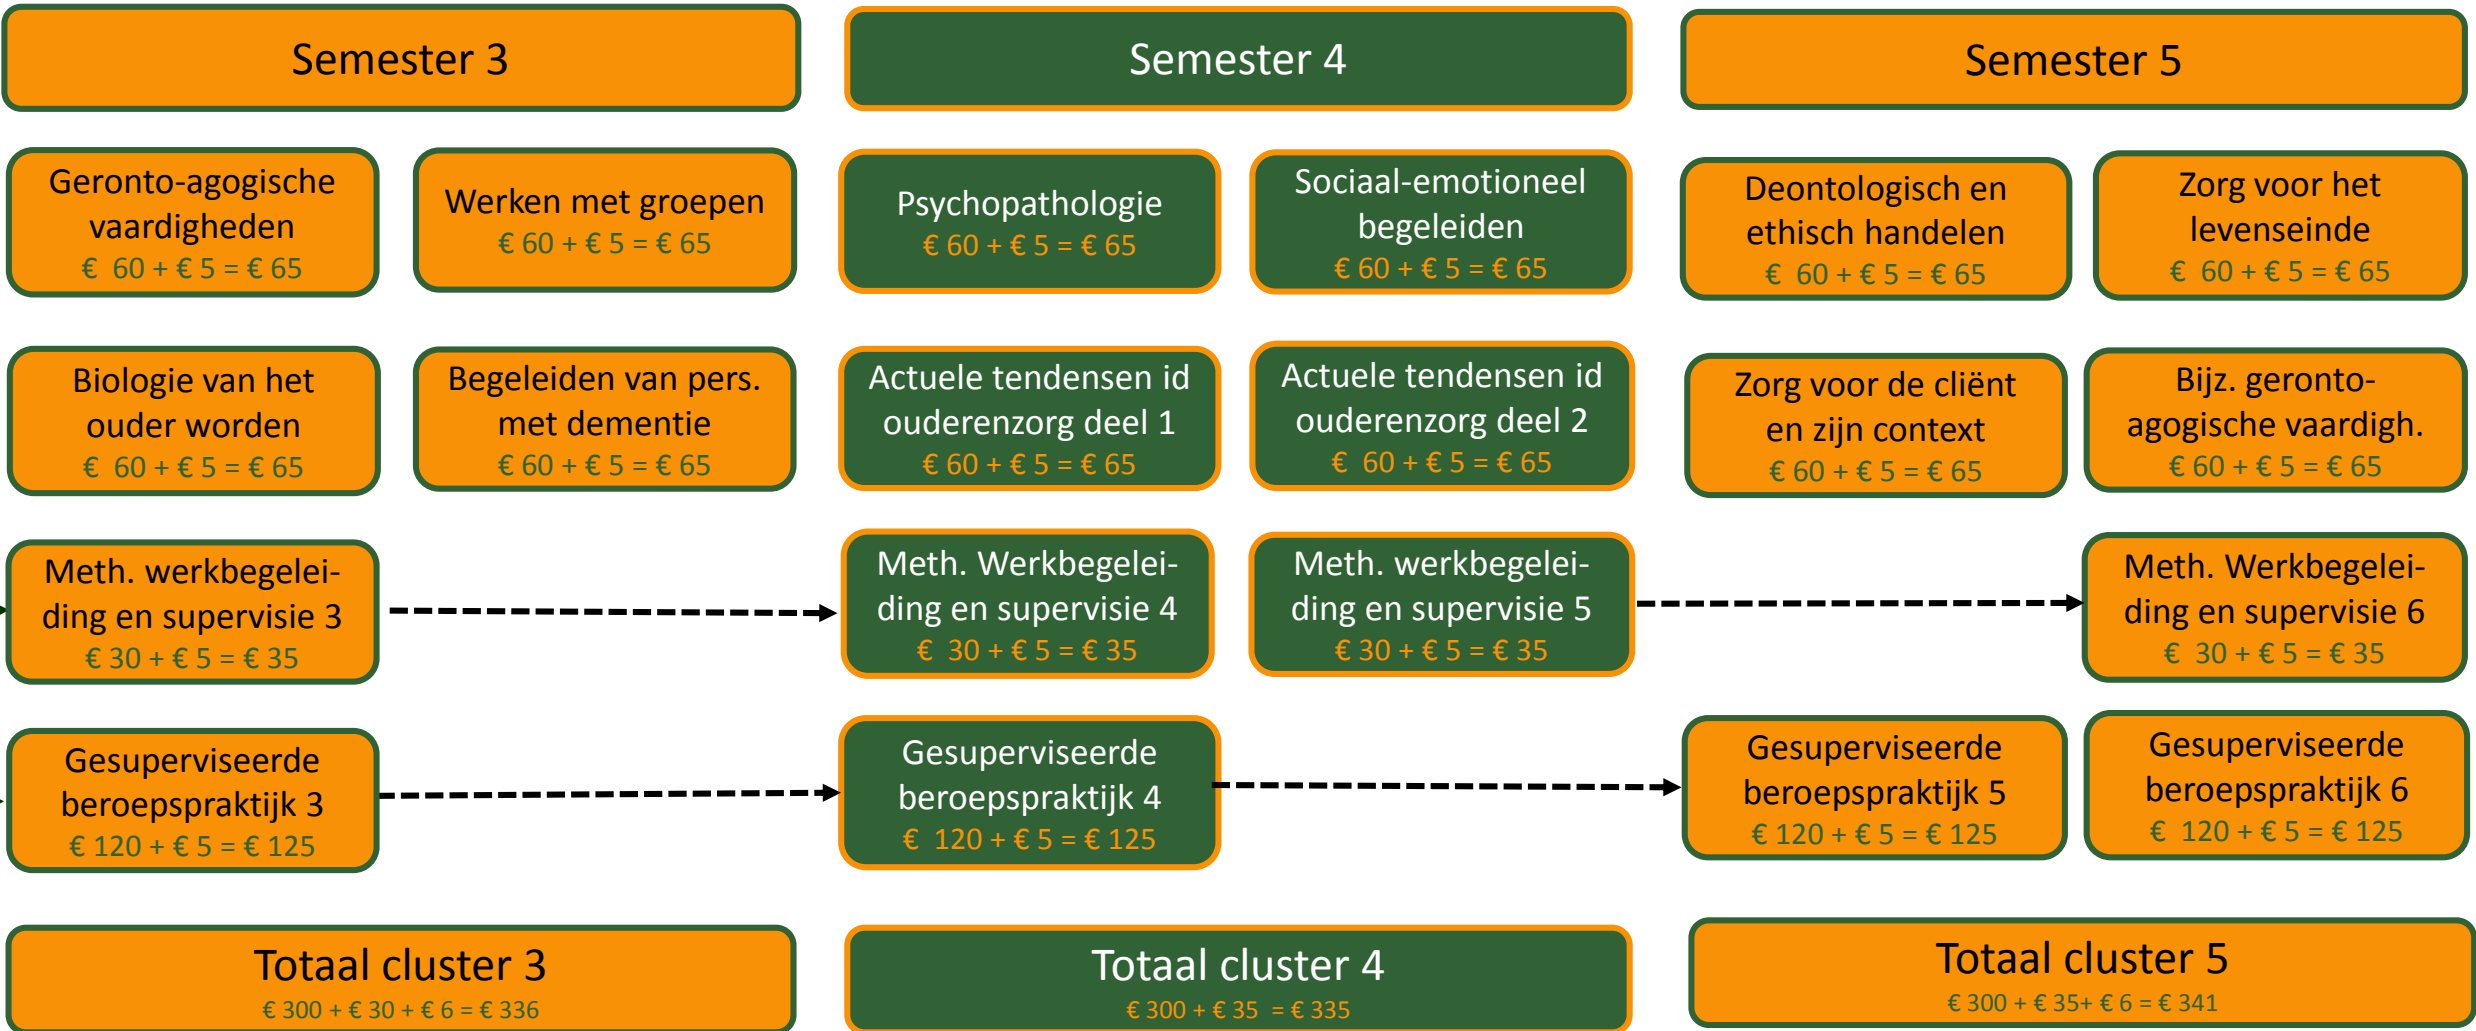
Semester 3

Semester 4

Semester 5

Geronto-agogische vaardigheden
€ 60 + € 5 = € 65

Werken met groepen
€ 60 + € 5 = € 65

Psychopathologie
€ 60 + € 5 = € 65

Sociaal-emotioneel begeleiden
€ 60 + € 5 = € 65

Deontologisch en ethisch handelen
€ 60 + € 5 = € 65

Zorg voor het levenseinde
€ 60 + € 5 = € 65

Biologie van het ouder worden
€ 60 + € 5 = € 65

Begeleiden van pers. met dementie
€ 60 + € 5 = € 65

Actuele tendensen id ouderenzorg deel 1
€ 60 + € 5 = € 65

Actuele tendensen id ouderenzorg deel 2
€ 60 + € 5 = € 65

Zorg voor de cliënt en zijn context
€ 60 + € 5 = € 65

Bijz. geronto-agogische vaardigh.
€ 60 + € 5 = € 65

Meth. werkbegeleiding en supervisie 3
€ 30 + € 5 = € 35

Meth. Werkbegeleiding en supervisie 4
€ 30 + € 5 = € 35

Meth. werkbegeleiding en supervisie 5
€ 30 + € 5 = € 35

Meth. Werkbegeleiding en supervisie 6
€ 30 + € 5 = € 35

Gesuperviseerde beroepspraktijk 3
€ 120 + € 5 = € 125

Gesuperviseerde beroepspraktijk 4
€ 120 + € 5 = € 125

Gesuperviseerde beroepspraktijk 5
€ 120 + € 5 = € 125

Gesuperviseerde beroepspraktijk 6
€ 120 + € 5 = € 125

Totaal cluster 3
€ 300 + € 30 + € 6 = € 336

Totaal cluster 4
€ 300 + € 35 = € 335

Totaal cluster 5
€ 300 + € 35+ € 6 = € 341